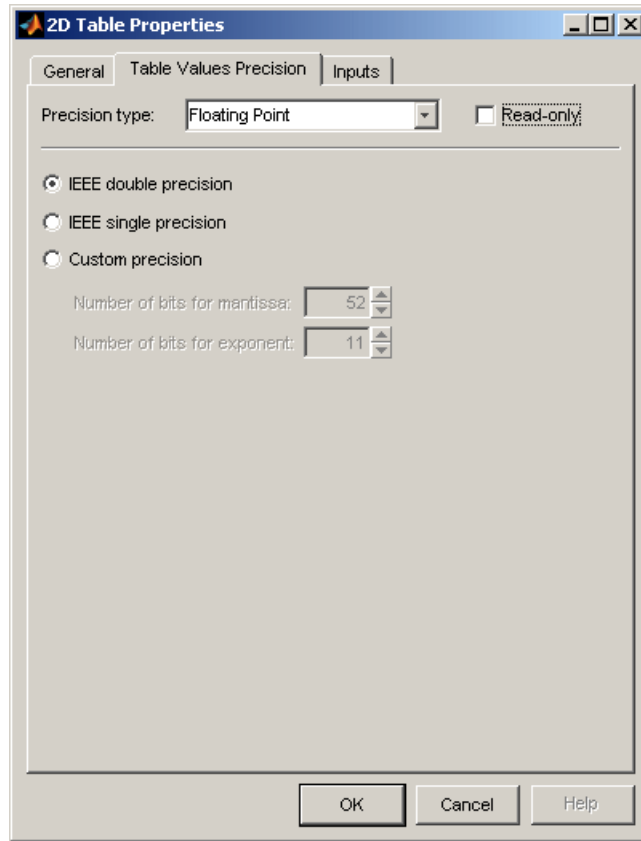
2D Table Properties

General | Table Values Precision | Inputs

Precision type: Floating Point

Read-only

IEEE double precision

IEEE single precision

Custom precision

Number of bits for mantissa: 52

Number of bits for exponent: 11

OK | Cancel | Help